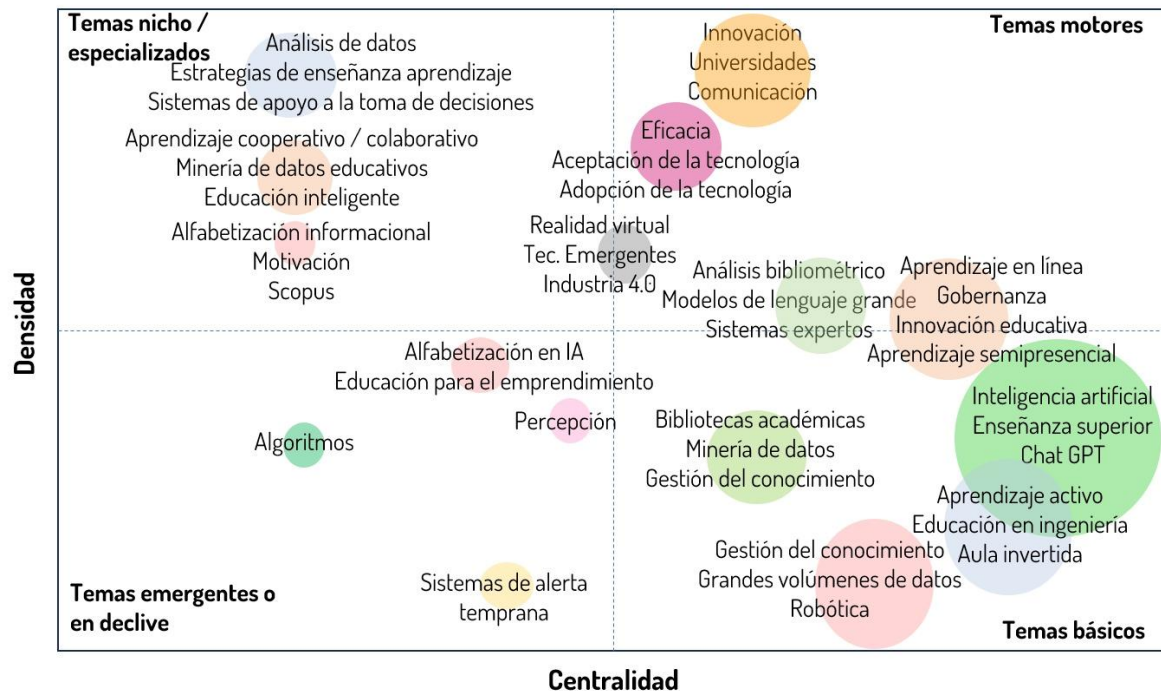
Temas nicho / especializados

Análisis de datos
Estrategias de enseñanza aprendizaje
Sistemas de apoyo a la toma de decisiones

Aprendizaje cooperativo / colaborativo
Minería de datos educativos
Educación inteligente

Alfabetización informacional
Motivación
Scopus

Innovación
Universidades
Comunicación

Temas motores

Eficacia
Aceptación de la tecnología
Adopción de la tecnología

Realidad virtual
Tec. Emergentes
Industria 4.0

Análisis bibliométrico
Modelos de lenguaje grande
Sistemas expertos

Aprendizaje en línea
Gobernanza
Innovación educativa
Aprendizaje semipresencial

Densidad

Alfabetización en IA
Educación para el emprendimiento

Percepción

Algoritmos

Bibliotecas académicas
Minería de datos
Gestión del conocimiento

Inteligencia artificial
Enseñanza superior
Chat GPT

Aprendizaje activo
Educación en ingeniería
Aula invertida

Gestión del conocimiento
Grandes volúmenes de datos
Robótica

Temas emergentes o en declive

Sistemas de alerta temprana

Temas básicos

Centralidad